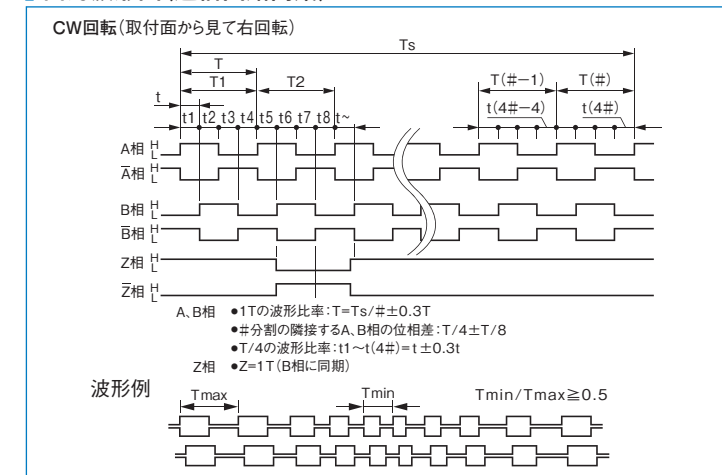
CW回転（取付面から見て右回転）

Ts

T

T1

T2

T(#−1)

T(#)

t

t1 t2 t3 t4 t5 t6 t7 t8 t~

t(4#−4)

t(4#)

A相 H L

$\overline{A}$相 H L

B相 H L

$\overline{B}$相 H L

Z相 H L

$\overline{Z}$相 H L

A、B相 ●1Tの波形比率：T=Ts/#±0.3T
●#分割の隣接するA、B相の位相差：T/4±T/8
●T/4の波形比率：t1〜t(4#)=t ±0.3t

Z相 ●Z=1T（B相に同期）

波形例

Tmax

Tmin

Tmin/Tmax≧0.5